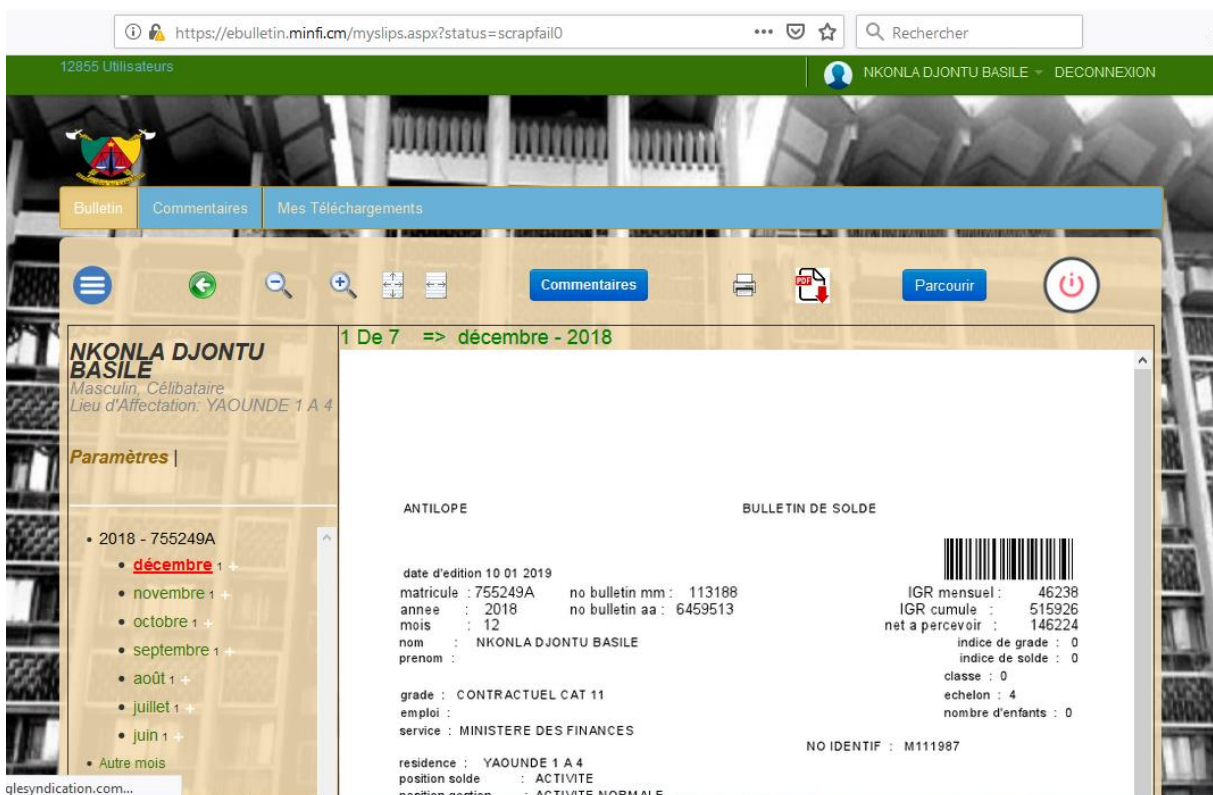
https://ebulletin.minfi.cm/myslips.aspx?status=scrapfail0

Rechercher

12855 Utilisateurs

NKONLA DJONTU BASILE DECONNEXION

Bulletin Commentaires Mes Téléchargements

Commentaires

Parcourir

NKONLA DJONTU BASILE
Masculin, Célibataire
Lieu d'Affectation: YAOUNDE 1 A 4

Paramètres |

• 2018 - 755249A
• décembre 1
• novembre 1
• octobre 1
• septembre 1
• août 1
• juillet 1
• juin 1
• Autre mois

1 De 7 => décembre - 2018

ANTILOPE BULLETIN DE SOLDE

date d'edition 10 01 2019
matricule : 755249A no bulletin mm : 113188
annee : 2018 no bulletin aa : 6459513
mois : 12
nom : NKONLA DJONTU BASILE
prenom :

IGR mensuel : 46238
IGR cumule : 515926
net a percevoir : 146224
indice de grade : 0
indice de solde : 0
classe : 0
echelon : 4
nombre d'enfants : 0

grade : CONTRACTUEL CAT 11
emploi :
service : MINISTERE DES FINANCES

NO IDENTIF : M111987

residence : YAOUNDE 1 A 4
position solde : ACTIVITE
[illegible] : ACTIVITE NORMALE

glesyndication.com...